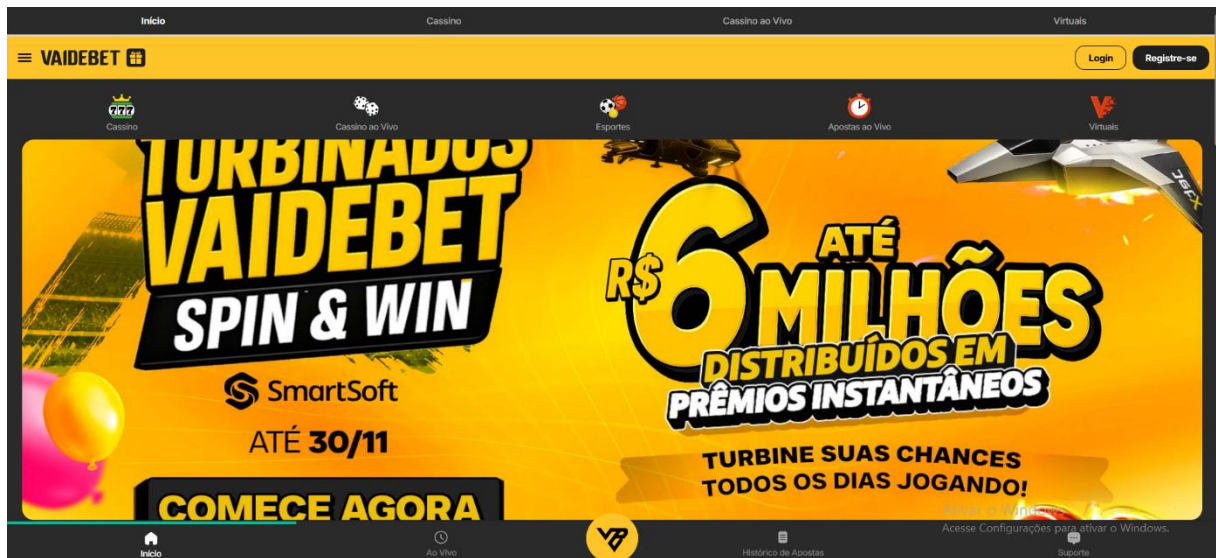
Início Cassino Cassino ao Vivo Virtuais

VAIDEBET

Login Registre-se

Cassino Cassino ao Vivo Esportes Apostas ao Vivo Virtuais

TURBINADOS VAIDEBET SPIN & WIN

SmartSoft

ATÉ 30/11

COMECE AGORA

R$ 6 ATÉ MILHÕES DISTRIBUÍDOS EM PRÊMIOS INSTANTÂNEOS

TURBINE SUAS CHANCES TODOS OS DIAS JOGANDO!

Ativar o Windows
Acesse Configurações para ativar o Windows.

Início Ao Vivo Histórico de Apostas Suporte